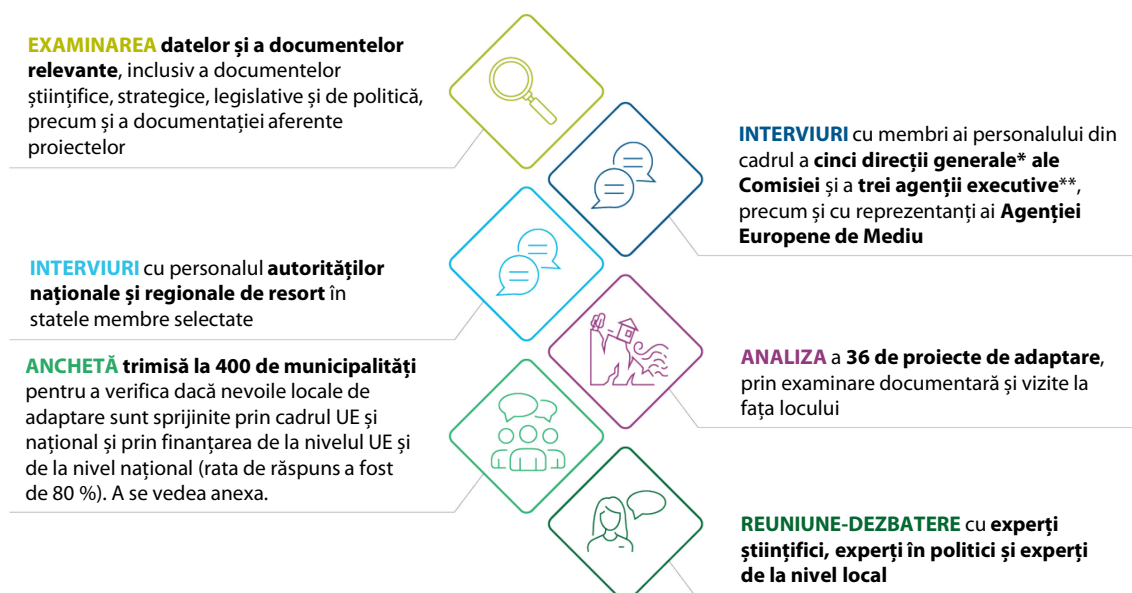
**EXAMINAREA datelor și a documentelor relevante**, inclusiv a documentelor științifice, strategice, legislative și de politică, precum și a documentației aferente proiectelor

**INTERVIURI** cu membri ai personalului din cadrul a **cinci direcții generale* ale Comisiei** și a **trei agenții executive****, precum și cu reprezentanți ai **Agenției Europene de Mediu**

**INTERVIURI** cu personalul **autorităților naționale și regionale de resort** în statele membre selectate

**ANALIZA** a **36 de proiecte de adaptare**, prin examinare documentară și vizite la fața locului

**ANCHETĂ trimisă la 400 de municipalități** pentru a verifica dacă nevoile locale de adaptare sunt sprijinite prin cadrul UE și național și prin finanțarea de la nivelul UE și de la nivel național (rata de răspuns a fost de 80 %). A se vedea anexa.

**REUNIUNE-DEZBATERE** cu **experți științifici, experți în politici și experți de la nivel local**